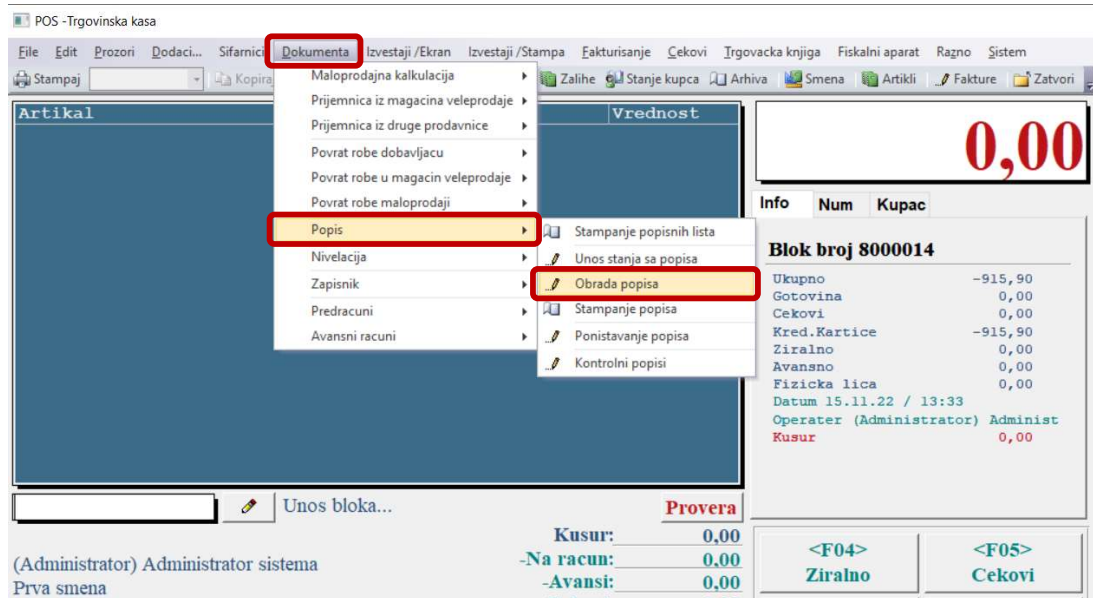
POS -Trgovinska kasa

File Edit Prozori Dodaci... Sifarnici Dokumenta Izvestaji /Ekran Izvestaji /Stampa Fakturisanje Cekovi Trgovacka knjiga Fiskalni aparat Razno Sistem

Stampaj Kopira Zalihe Stanje kupca Arhiva Smena Artikli Fakture Zatvori

Maloprodajna kalkulacija
Prijemnica iz magacina veleprodaje
Prijemnica iz druge prodavnice
Povrat robe dobavljacu
Povrat robe u magacin veleprodaje
Povrat robe maloprodaji
Popis
Nivelacija
Zapisnik
Predracuni
Avansni racuni

Stampanje popisnih lista
Unos stanja sa popisa
Obrada popisa
Stampanje popisa
Ponistavanje popisa
Kontrolni popisi

Artikal
Vredonst

0,00

Info Num Kupac

Blok broj 8000014

| Ukupno | -915,90 |
|---|---|
| Gotovina | 0,00 |
| Cekovi | 0,00 |
| Kred.Kartice | -915,90 |
| Ziralno | 0,00 |
| Avansno | 0,00 |
| Fizicka lica | 0,00 |

Datum 15.11.22 / 13:33
Operater (Administrator) Administ
Kusur 0,00

Unos bloka...
Provera

Kusur: 0,00
-Na racun: 0,00
-Avansi: 0,00

(Administrator) Administrator sistema
Prva smena

<F04>
Ziralno

<F05>
Cekovi